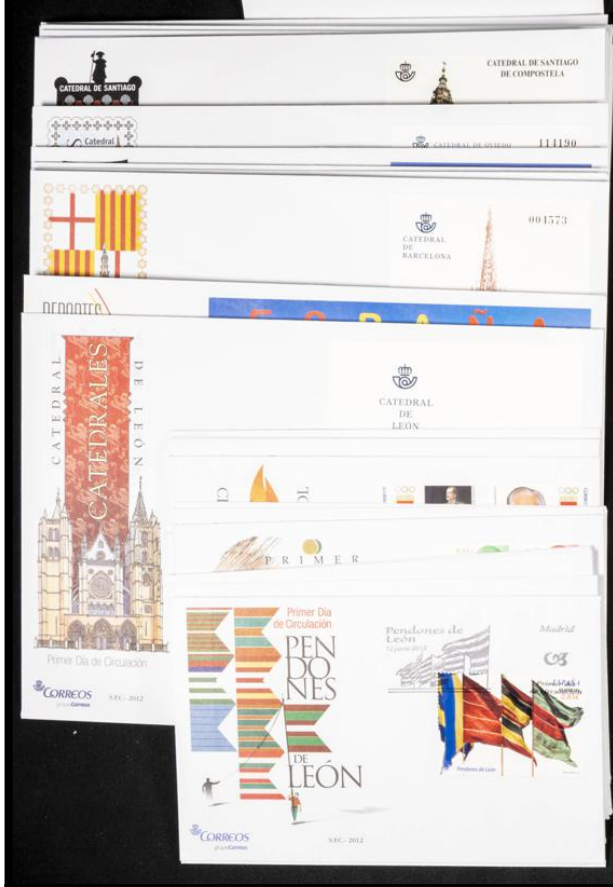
CATEDRAL DE SANTIAGO

CATEDRAL DE SANTIAGO DE COMPOSTELA

Catedral

CATEDRAL DE OVIEDO

111190

004573

CATEDRAL DE BARCELONA

CATEDRAL DE LEÓN

CATEDRALES

CATEDRAL DE LEÓN

Primer Día de Circulación

CORREOS

S.F.C.- 2012

PRIMER

Primer Día de Circulación

PENDONES DE LEÓN

Pendones de León

Madrid

Pendones de León

CORREOS

S.F.C.- 2012